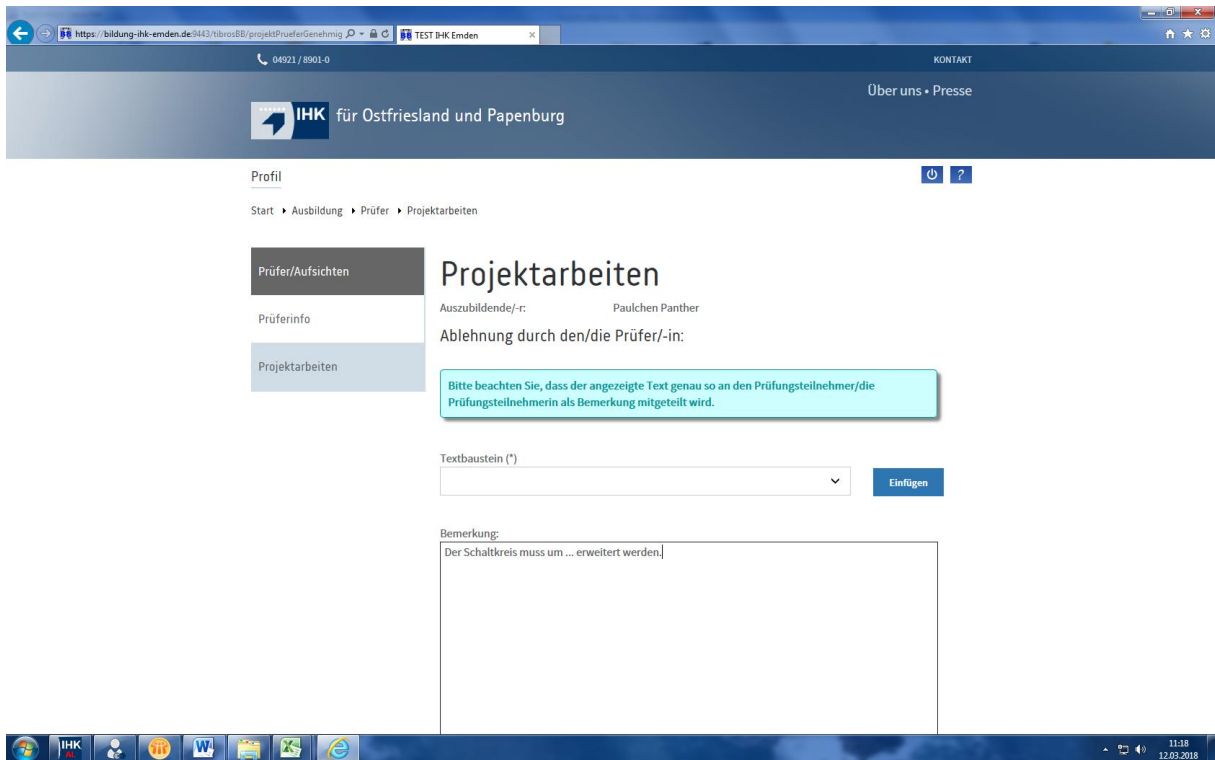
https://bildung-ihk-emden.de:9443/tibrosBB/projektPrueferGenehmig
TEST IHK Emden

04921 / 8901-0
KONTAKT
Über uns • Presse

IHK für Ostfriesland und Papenburg

Profil

?

Start ▸ Ausbildung ▸ Prüfer ▸ Projektarbeiten

Prüfer/Aufsichten

Prüferinfo

Projektarbeiten

Projektarbeiten

Auszubildende/-r: Paulchen Panther

Ablehnung durch den/die Prüfer/-in:

Bitte beachten Sie, dass der angezeigte Text genau so an den Prüfungsteilnehmer/die Prüfungsteilnehmerin als Bemerkung mitgeteilt wird.

Textbaustein (*)

Einfügen

Bemerkung:

Der Schaltkreis muss um ... erweitert werden.

IHK

11:18
12.03.2018